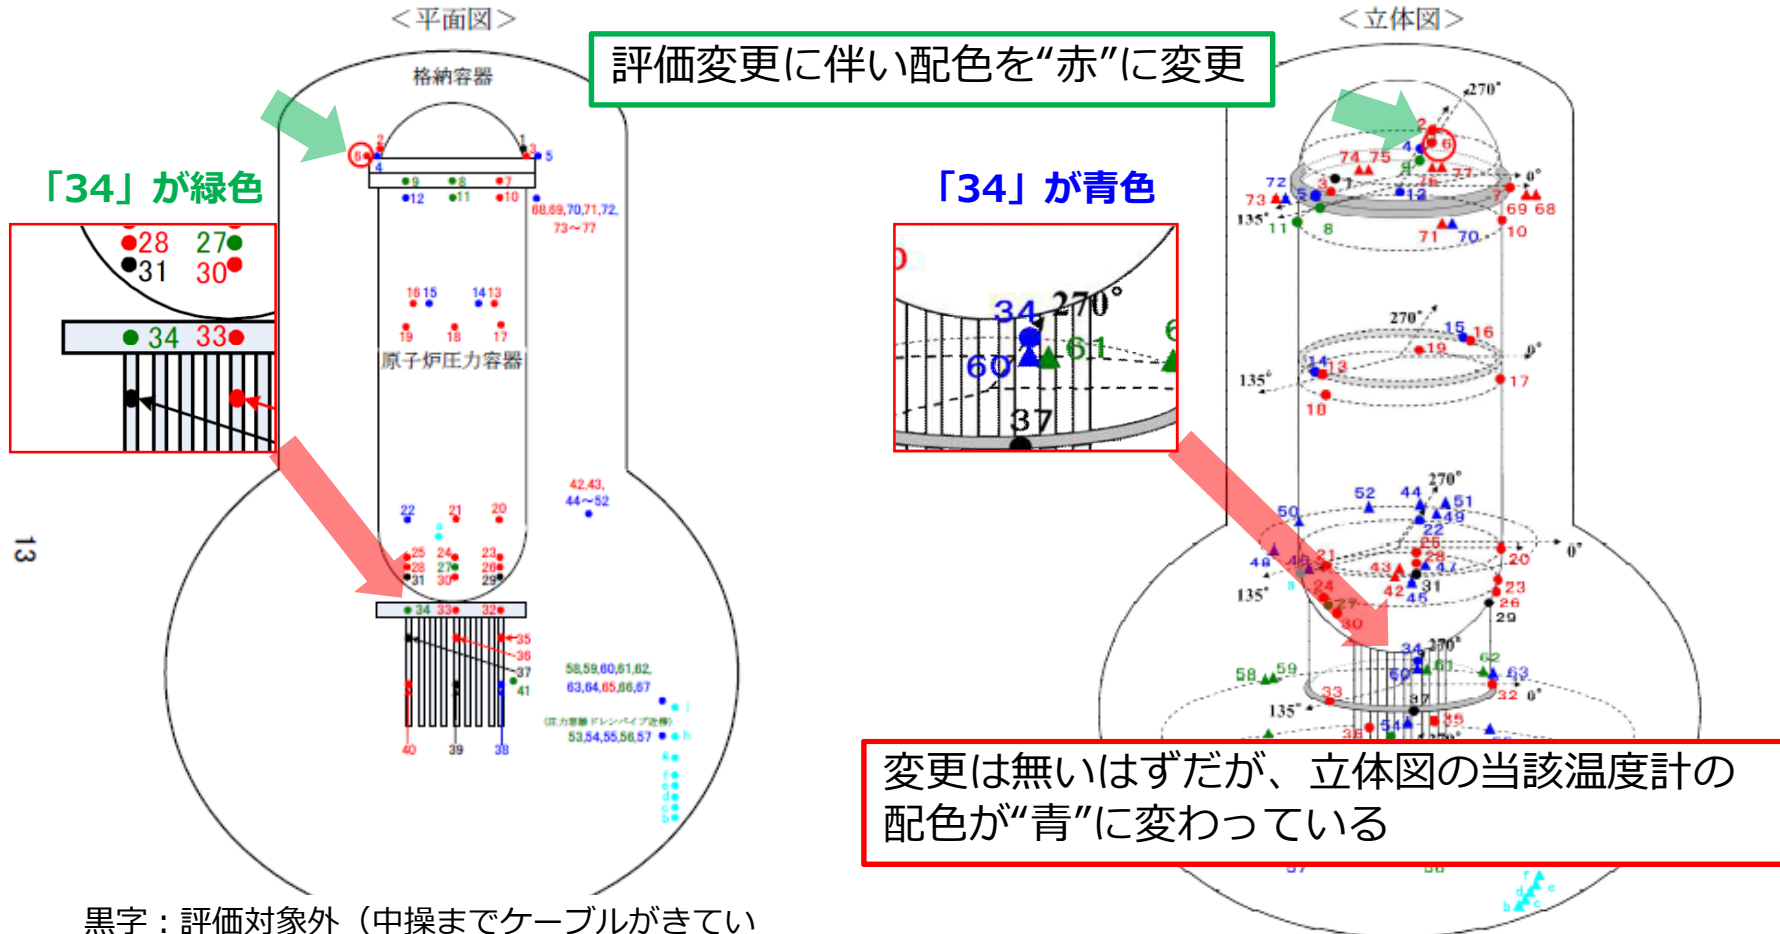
＜平面図＞

＜立体図＞

評価変更に伴い配色を“赤”に変更

格納容器

「34」が緑色

28 27
31 30
34 33

2 1
6 3
4 5
9 8 7
12 11 10
68,69,70,71,72,
73~77

16 15 14 13
19 18 17
原子炉圧力容器

42,43,
44~52

22 21 20
a
25 24 23
28 27 26
31 30 29
34 33 32
35
36
37
41
58,59,60,61,62,
63,64,65,66,67
(圧力容器ドレンパイプ近傍)
53,54,55,56,57
40 39 38

13

「34」が青色

34 270°
60 61 6
37

270°
2
6
74 75
72 4
73 3 1 78 77 0°
5 13
135° 9 69 68
11 8 71 70 10

270°
15 16
19 0°
14 13
135° 17
18

270°
52 44 51
50 22 49
48 21 25 20 0°
28
43 47
135° 24 42 31 23
27 45 26
30 29
34 270°
58 59 60 61 62 63
33 32 0°
135° 37
54 35
36

変更は無いはずだが、立体図の当該温度計の配色が“青”に変わっている

黒字：評価対象外（中操までケーブルがきてい